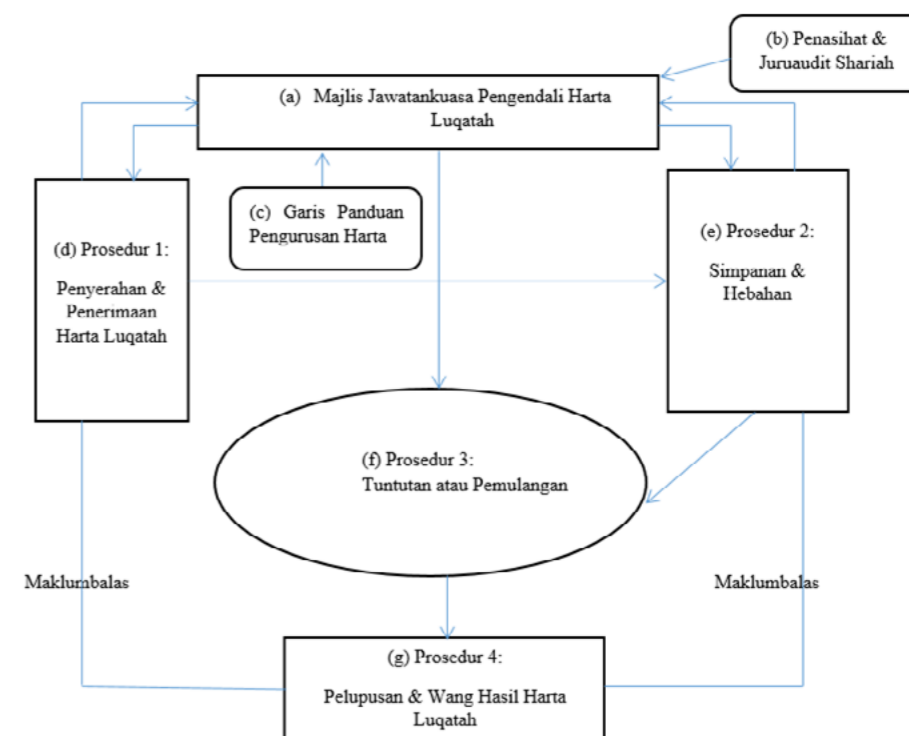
(b) Penasihat & Juruaudit Shariah

(a) Majlis Jawatankuasa Pengendali Harta Luqatah

(c) Garis Panduan Pengurusan Harta

(d) Prosedur 1:

Penyerahan & Penerimaan Harta Luqatah

(e) Prosedur 2:

Simpanan & Hebahan

(f) Prosedur 3:

Tuntutan atau Pemulangan

Maklumbalas

Maklumbalas

(g) Prosedur 4:

Pelupusan & Wang Hasil Harta Luqatah